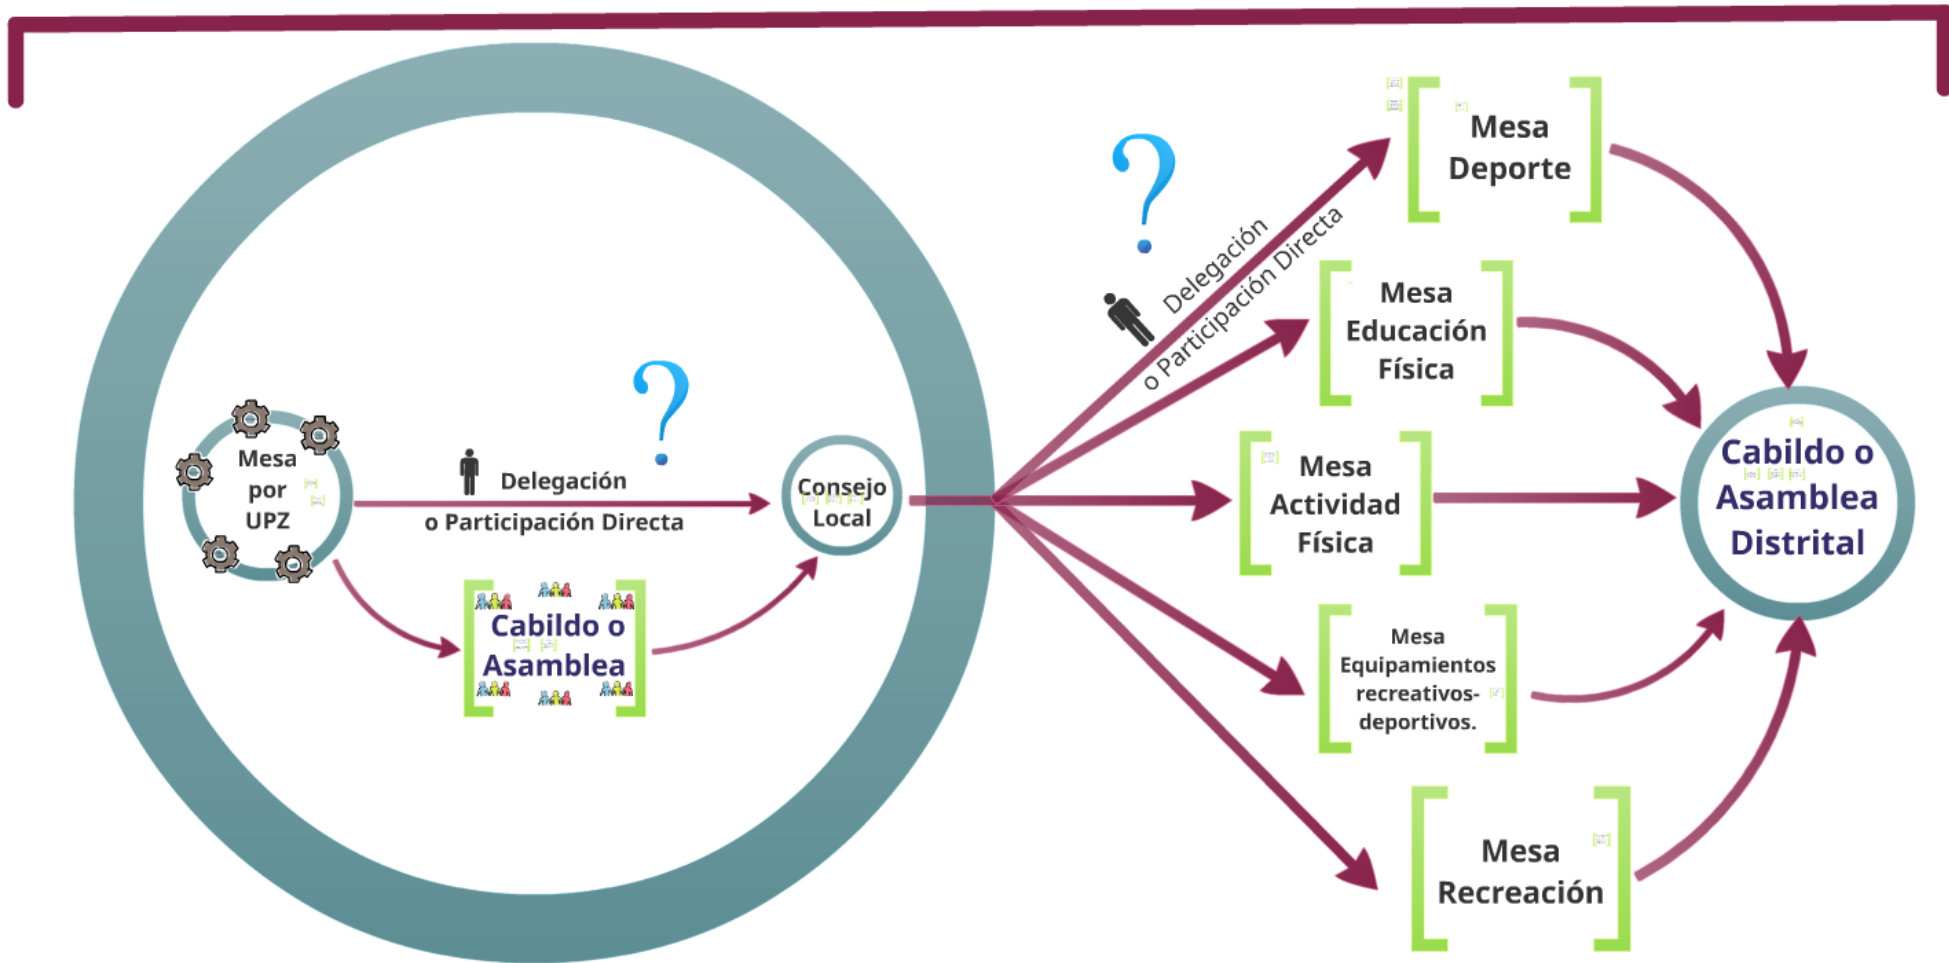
Mesa por UPZ

Delegación

o Participación Directa

?

Consejo Local

Cabildo o Asamblea

?

Delegación

o Participación Directa

Mesa Deporte

Mesa Educación Física

Mesa Actividad Física

Mesa Equipamientos recreativos-deportivos.

Mesa Recreación

Cabildo o Asamblea Distrital